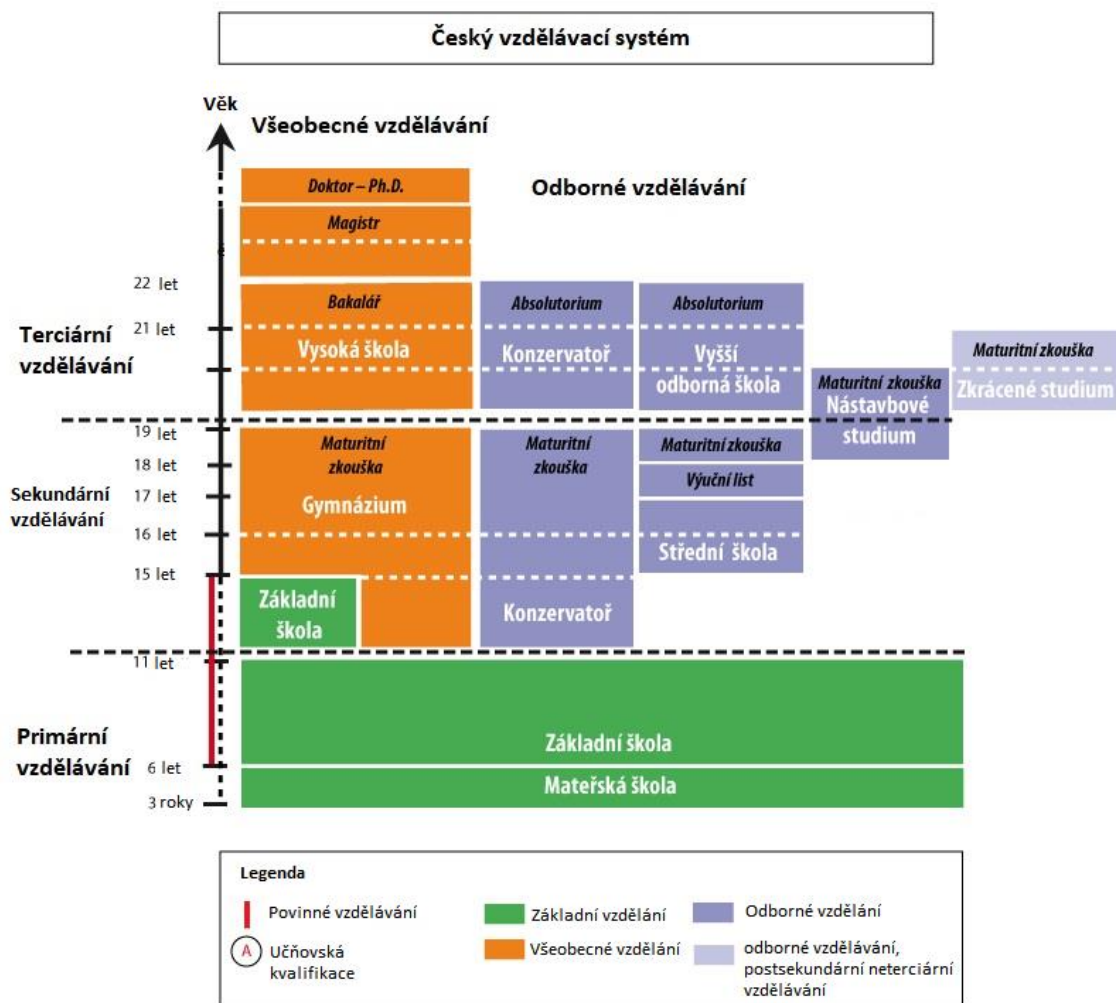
Český vzdělávací systém

Věk

Všeobecné vzdělávání

Odborné vzdělávání

Doktor – Ph.D.

Magistr

22 let

Bakalář

Absolutorium

Absolutorium

Maturitní zkouška

21 let

Terciární vzdělávání

Vysoká škola

Konzervatoř

Vyšší odborná škola

Maturitní zkouška

Zkrácené studium

Nástavbové studium

19 let

Maturitní zkouška

Maturitní zkouška

Maturitní zkouška

18 let

Výuční list

17 let

Sekundární vzdělávání

Gymnázium

16 let

Střední škola

15 let

Základní škola

Konzervatoř

11 let

Primární vzdělávání

Základní škola

6 let

Mateřská škola

3 roky

Legenda

Povinné vzdělávání

A Učňovská kvalifikace

Základní vzdělání

Všeobecné vzdělání

Odborné vzdělání

odborné vzdělávání, postsekundární neterciární vzdělávání